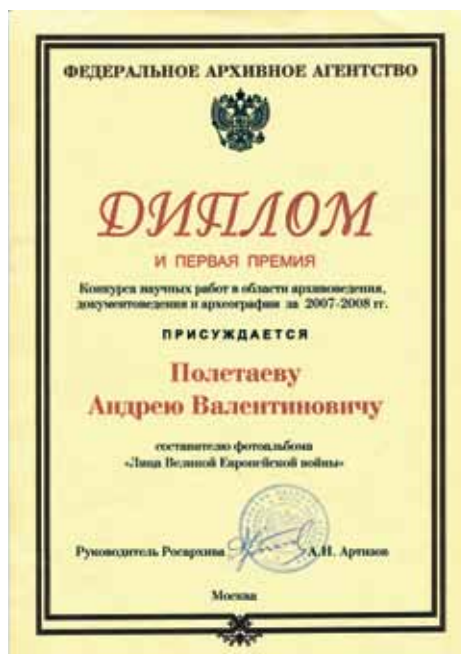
ФЕДЕРАЛЬНОЕ АРХИВНОЕ АГЕНТСТВО

ДИПЛОМ

И ПЕРВАЯ ПРЕМИЯ

Конкурса научных работ в области архивоведения, документоведения и археографии за 2007-2008 гг.

ПРИСУЖДАЕТСЯ

Полетаеву Андрею Валентиновичу

составителю фотоальбома «Лица Великой Европейской войны»

Руководитель Росархива А.Н. Артизов

Москва